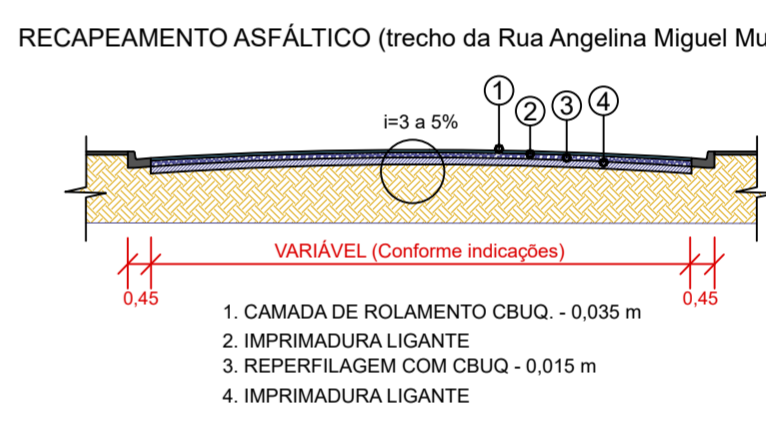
RECAPEAMENTO ASFÁLTICO (trecho da Rua Angelina Miguel Mu

1

2

3

4

i=3 a 5%

VARIÁVEL (Conforme indicações)

0,45

0,45

1. CAMADA DE ROLAMENTO CBUQ. - 0,035 m
2. IMPRIMADURA LIGANTE
3. REPERFILAGEM COM CBUQ - 0,015 m
4. IMPRIMADURA LIGANTE